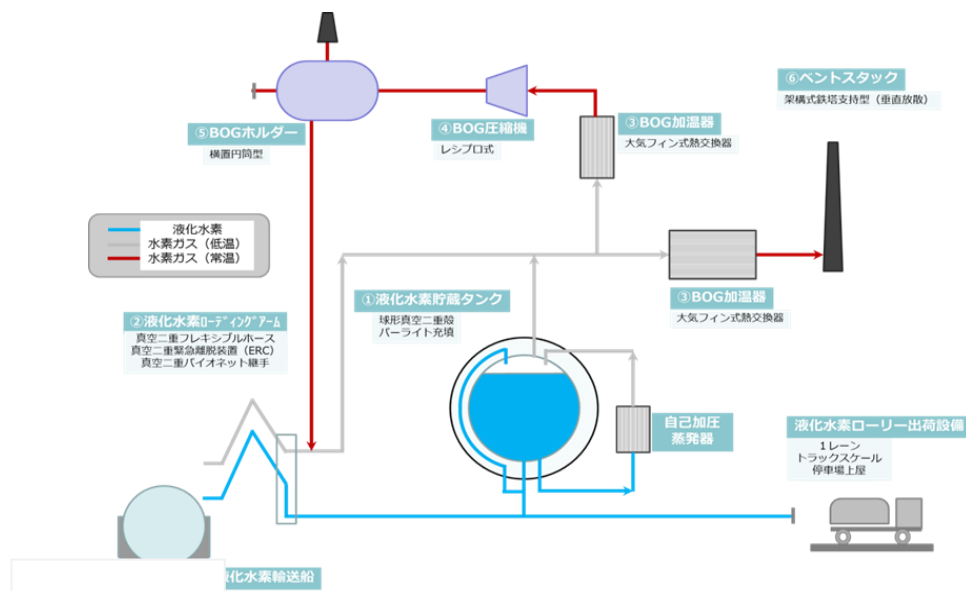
⑥ベントスタック
架構式鉄塔支持型（垂直放散）

⑤BOGホルダー
横置円筒型

④BOG圧縮機
レシプロ式

③BOG加温器
大気フィン式熱交換器

液化水素
水素ガス（低温）
水素ガス（常温）

③BOG加温器
大気フィン式熱交換器

①液化水素貯蔵タンク
球形真空二重殻
パーライト充填

②液化水素ローディングアーム
真空二重フレキシブルホース
真空二重緊急離脱装置（ERC）
真空二重バイオネット継手

自己加圧
蒸発器

液化水素ローリー出荷設備
1レーン
トラックスケール
停車場上屋

液化水素輸送船